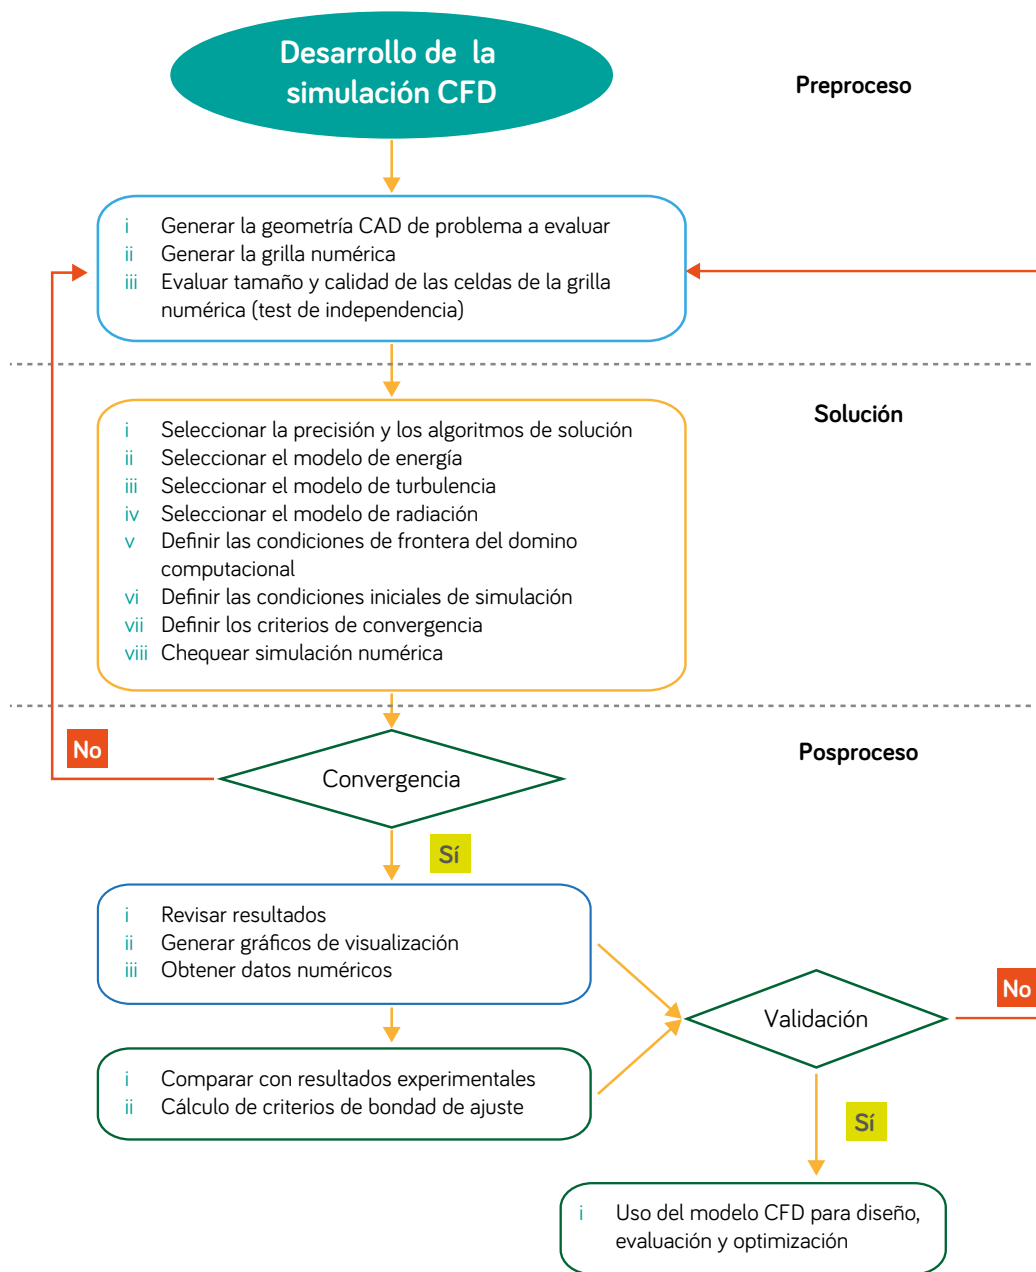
Desarrollo de la simulación CFD

Preproceso

i Generar la geometría CAD de problema a evaluar
ii Generar la grilla numérica
iii Evaluar tamaño y calidad de las celdas de la grilla numérica (test de independencia)

Solución

i Seleccionar la precisión y los algoritmos de solución
ii Seleccionar el modelo de energía
iii Seleccionar el modelo de turbulencia
iv Seleccionar el modelo de radiación
v Definir las condiciones de frontera del domino computacional
vi Definir las condiciones iniciales de simulación
vii Definir los criterios de convergencia
viii Chequear simulación numérica

No

Posproceso

Convergencia

Sí

i Revisar resultados
ii Generar gráficos de visualización
iii Obtener datos numéricos

No

Validación

i Comparar con resultados experimentales
ii Cálculo de criterios de bondad de ajuste

Sí

i Uso del modelo CFD para diseño, evaluación y optimización